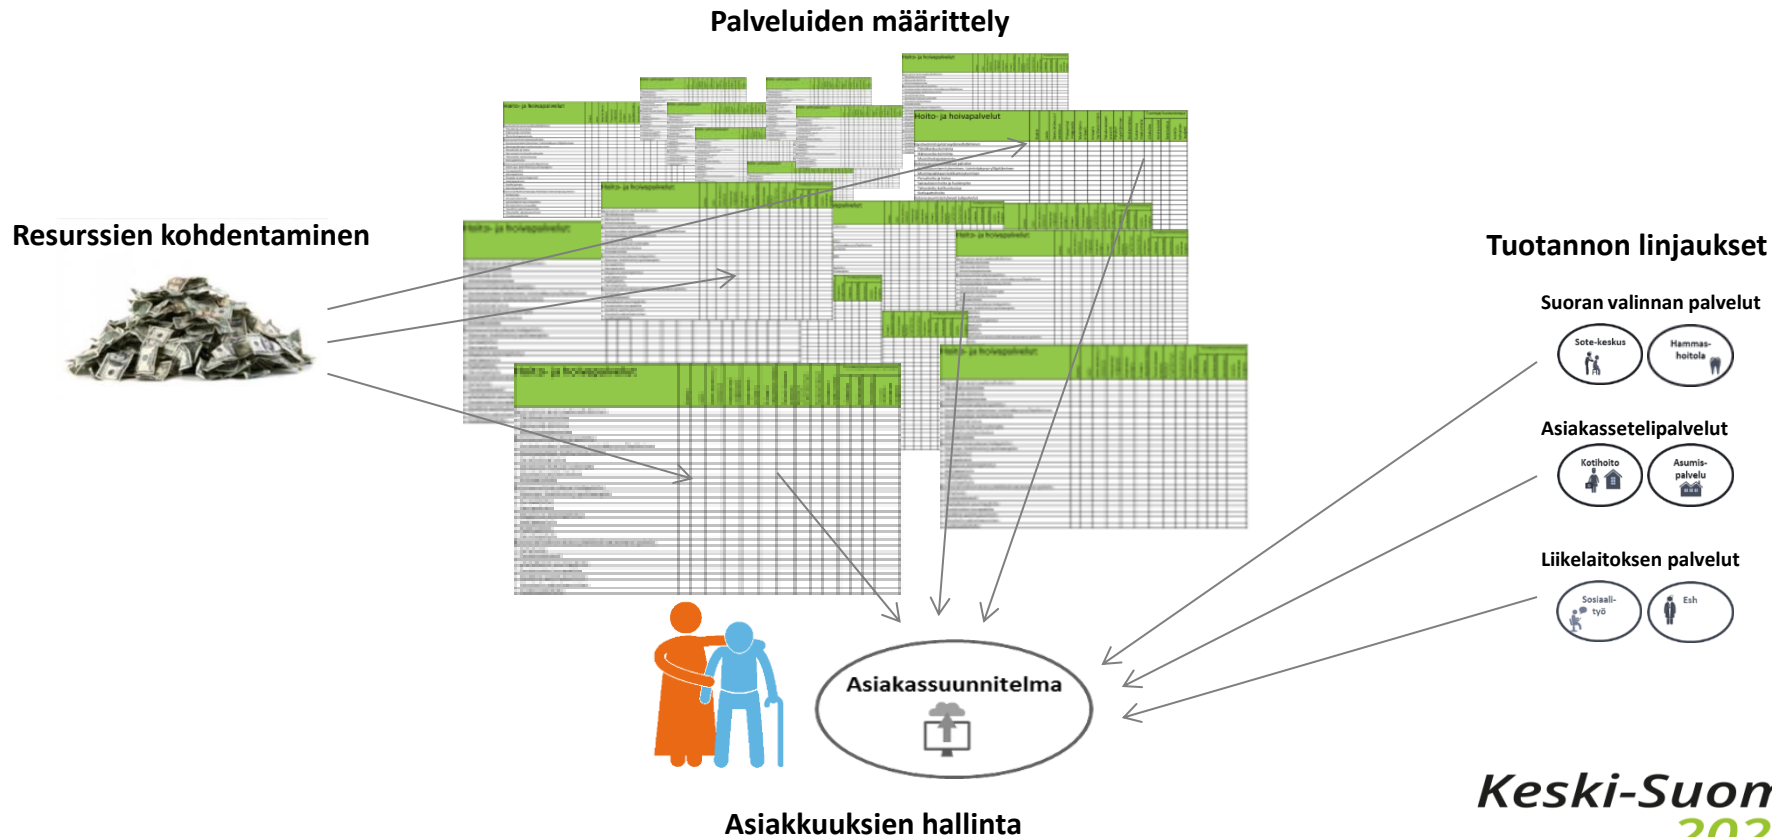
Palveluiden määrittely

Resurssien kohdentaminen

Hoito- ja hoivapalvelut

Hoito- ja hoivapalvelut

Hoito- ja hoivapalvelut

Hoito- ja hoivapalvelut

Hoito- ja hoivapalvelut

Hoito- ja hoivapalvelut

Tuotannon linjaukset

Suoran valinnan palvelut

Sote-keskus

Hammas-hoitola

Asiakasseteli­palvelut

Kotihoito

Asumis-palvelu

Liikelaitoksen palvelut

Sosiaali-työ

Esh

Asiakassuunnitelma

Asiakkuuksien hallinta

Keski-Suom

202